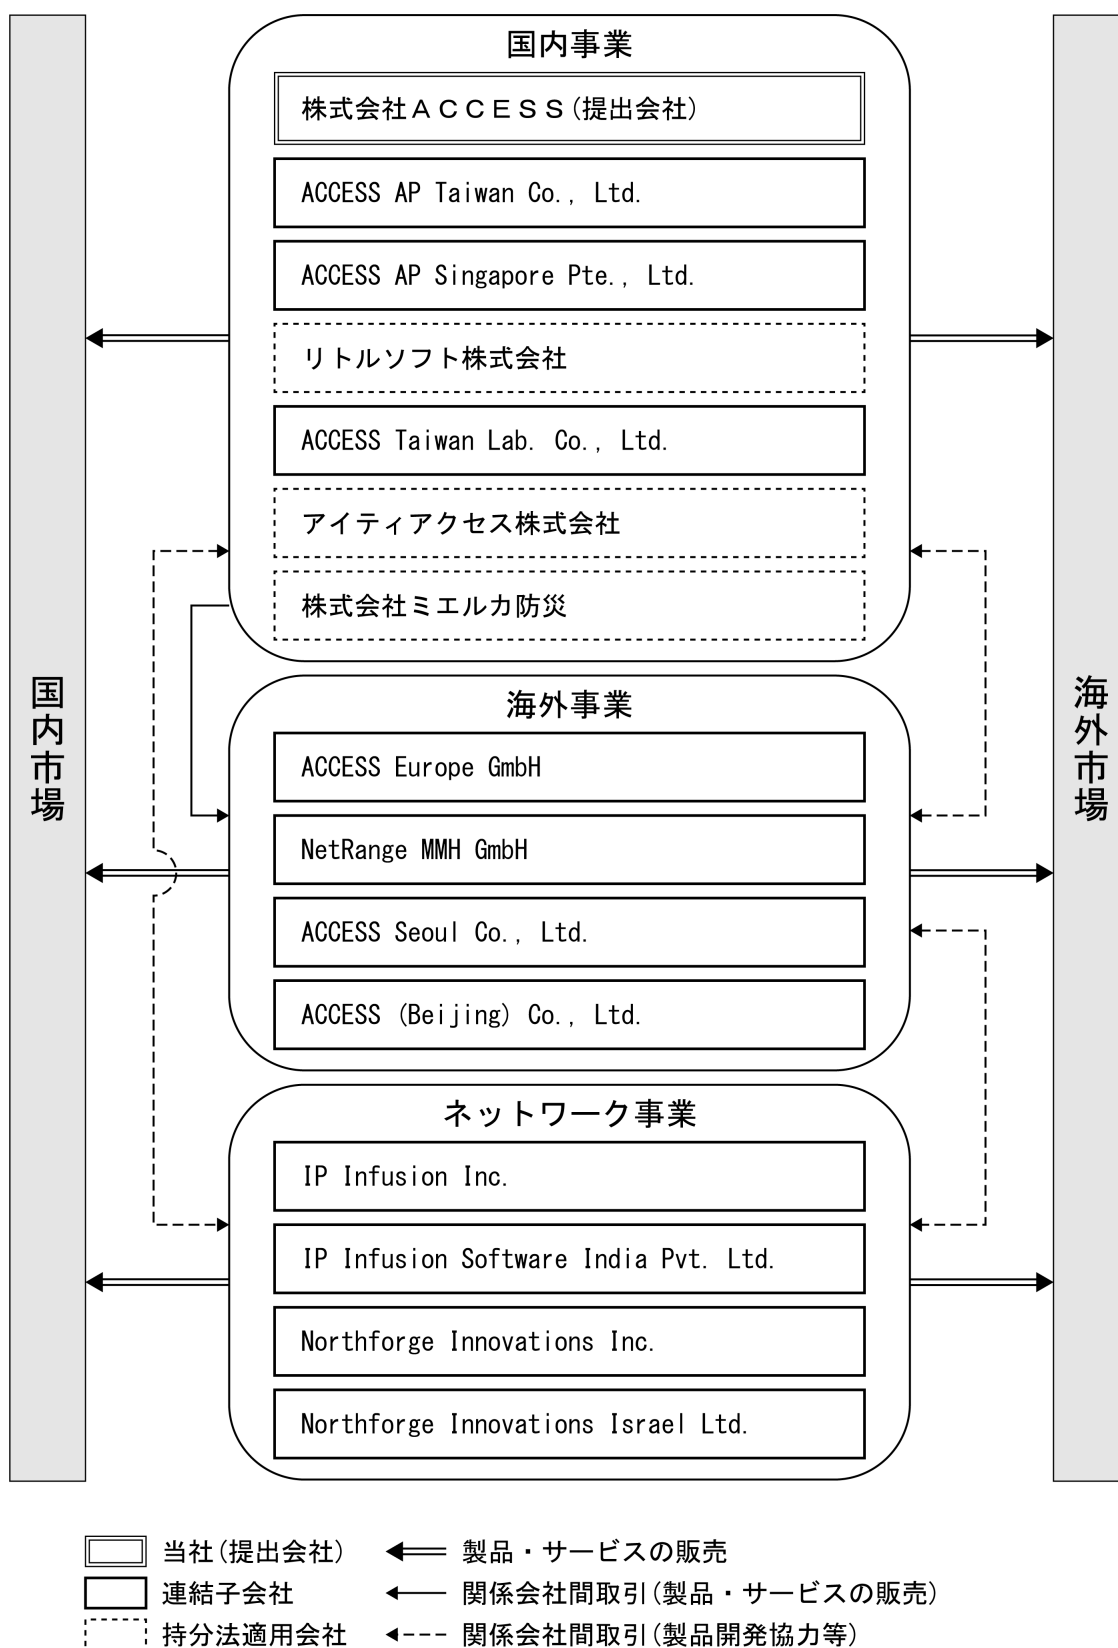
国内市場

国内事業

株式会社ＡＣＣＥＳＳ(提出会社)

ACCESS AP Taiwan Co., Ltd.

ACCESS AP Singapore Pte., Ltd.

リトルソフト株式会社

ACCESS Taiwan Lab. Co., Ltd.

アイティアクセス株式会社

株式会社ミエルカ防災

海外事業

ACCESS Europe GmbH

NetRange MMH GmbH

ACCESS Seoul Co., Ltd.

ACCESS (Beijing) Co., Ltd.

ネットワーク事業

IP Infusion Inc.

IP Infusion Software India Pvt. Ltd.

Northforge Innovations Inc.

Northforge Innovations Israel Ltd.

海外市場

当社(提出会社)
連結子会社
持分法適用会社
製品・サービスの販売
関係会社間取引(製品・サービスの販売)
関係会社間取引(製品開発協力等)